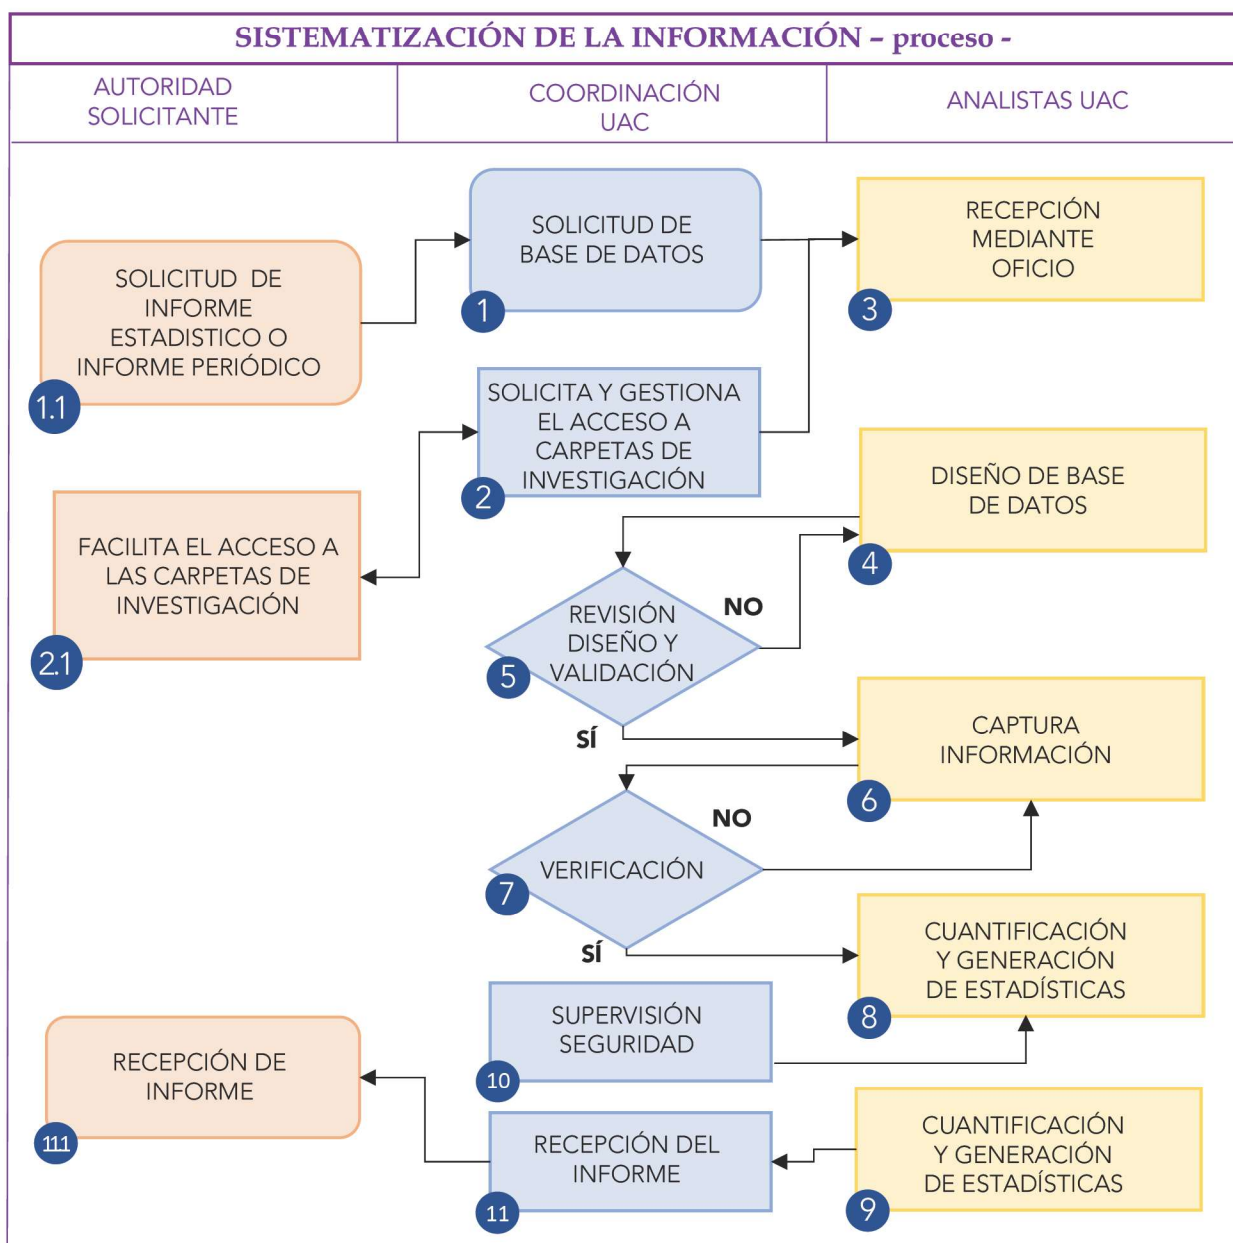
SISTEMATIZACIÓN DE LA INFORMACIÓN – proceso -

| AUTORIDAD SOLICITANTE | COORDINACIÓN UAC | ANALISTAS UAC |
|---|---|---|

SOLICITUD DE BASE DE DATOS
1

RECEPCIÓN MEDIANTE OFICIO
3

SOLICITUD DE INFORME ESTADISTICO O INFORME PERIÓDICO
1.1

SOLICITA Y GESTIONA EL ACCESO A CARPETAS DE INVESTIGACIÓN
2

DISEÑO DE BASE DE DATOS
4

FACILITA EL ACCESO A LAS CARPETAS DE INVESTIGACIÓN
2.1

REVISIÓN DISEÑO Y VALIDACIÓN
5

NO

SÍ

CAPTURA INFORMACIÓN
6

NO

VERIFICACIÓN
7

SÍ

CUANTIFICACIÓN Y GENERACIÓN DE ESTADÍSTICAS
8

SUPERVISIÓN SEGURIDAD
10

RECEPCIÓN DE INFORME
111

RECEPCIÓN DEL INFORME
11

CUANTIFICACIÓN Y GENERACIÓN DE ESTADÍSTICAS
9